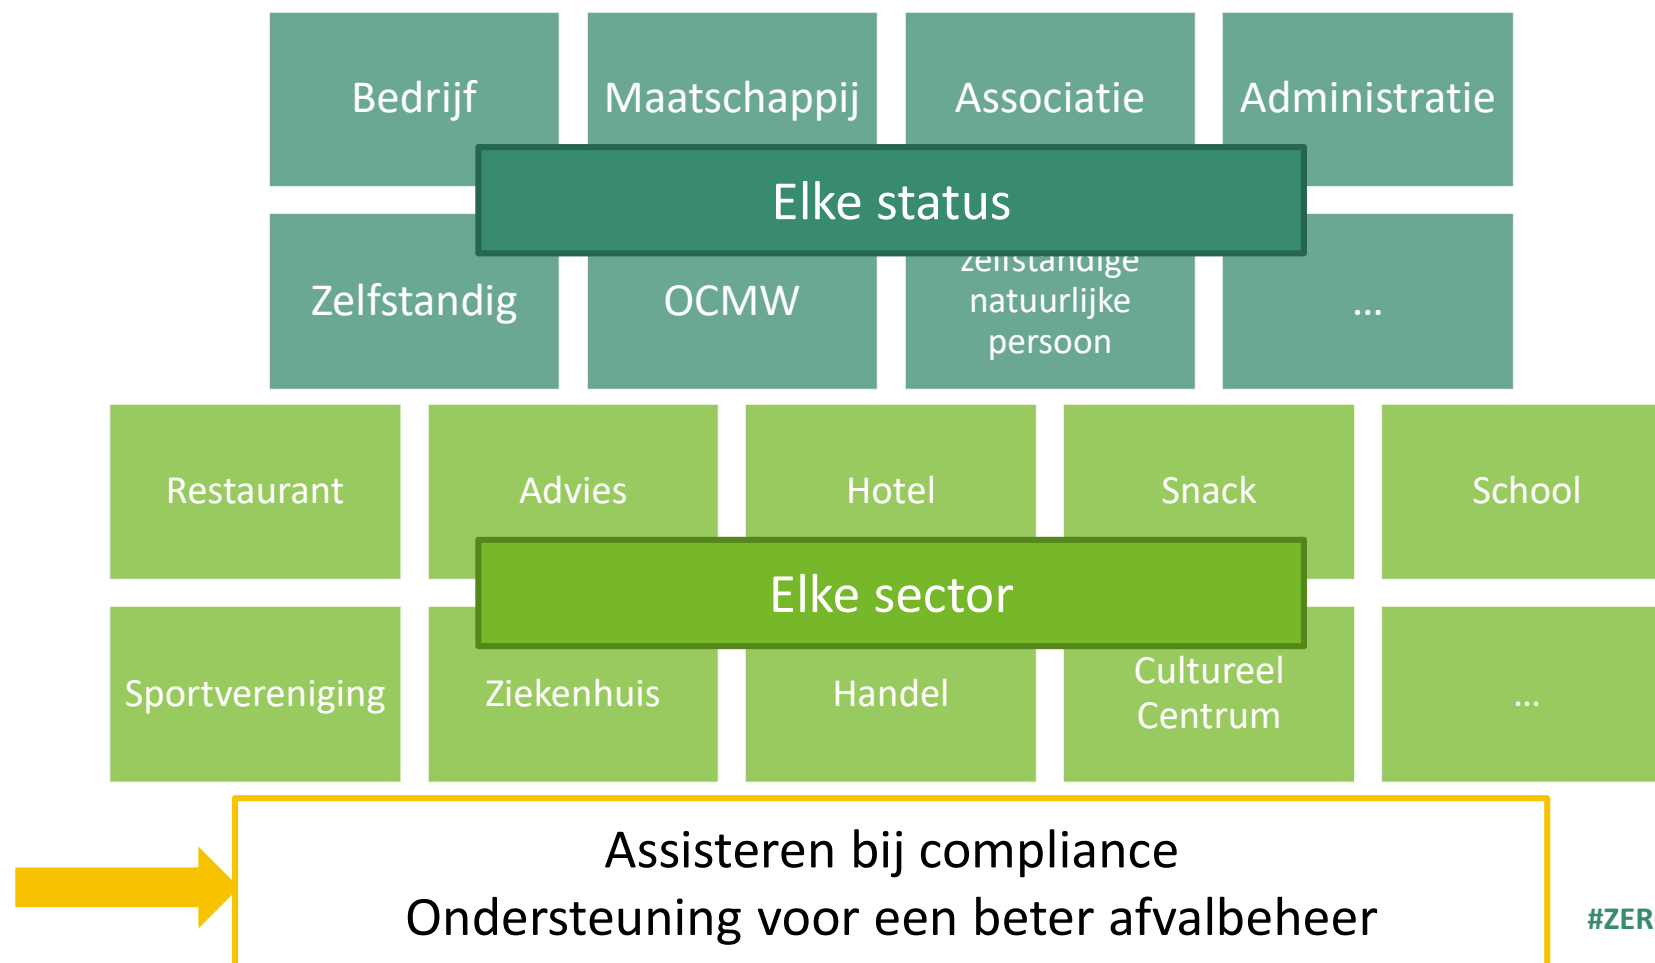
Bedrijf

Maatschappij

Associatie

Administratie

Elke status

Zelfstandig

OCMW

zelfstandige natuurlijke persoon

...

Restaurant

Advies

Hotel

Snack

School

Elke sector

Sportvereniging

Ziekenhuis

Handel

Cultureel Centrum

...

Assisteren bij compliance
Ondersteuning voor een beter afvalbeheer

#ZER